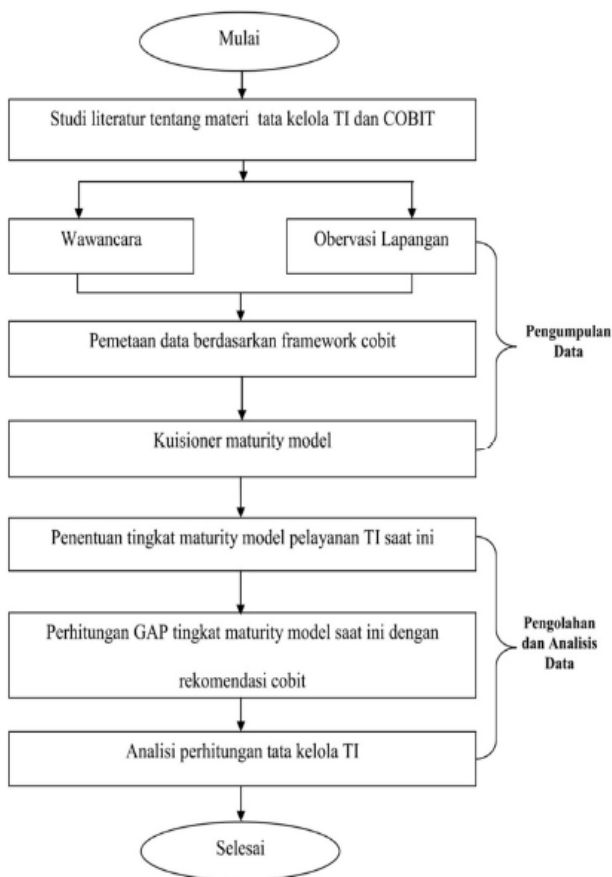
Mulai

Studi literatur tentang materi tata kelola TI dan COBIT

Wawancara

Obervasi Lapangan

Pemetaan data berdasarkan framework cobit

Kuisioner maturity model

Pengumpulan Data

Penentuan tingkat maturity model pelayanan TI saat ini

Perhitungan GAP tingkat maturity model saat ini dengan rekomendasi cobit

Analisi perhitungan tata kelola TI

Pengolahan dan Analisis Data

Selesai